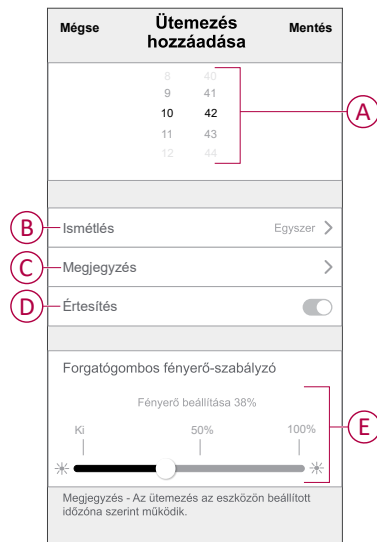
Mégse
Ütemezés hozzáadása
Mentés

8 40
9 41
10 42
11 43
12 44

A

B
Ismétlés
Egyszer

C
Megjegyzés

D
Értesítés

Forgatógombos fényerő-szabályzó

Fényerő beállítása 38%

Ki
50%
100%

E

Megjegyzés - Az ütemezés az eszközön beállított időzóna szerint működik.